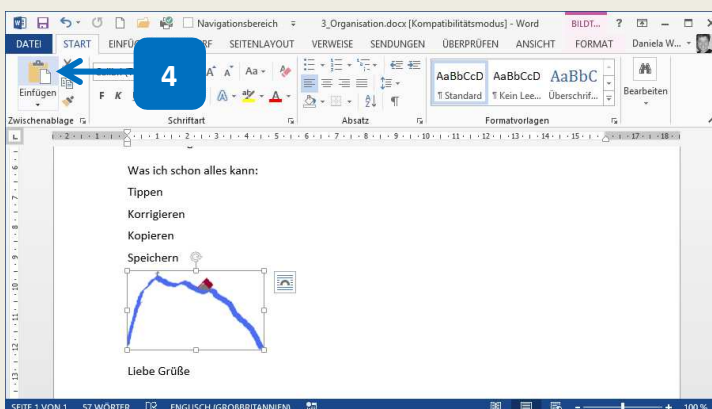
Navigationsbereich 3_Organisation.docx [Kompatibilitätsmodus] - Word BILDT... ? – ×

DATEI START EINFÜ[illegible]RF SEITENLAYOUT VERWEISE SENDUNGEN ÜBERPRÜFEN ANSICHT FORMAT Daniela W...

4

Einfügen

F K

Zwischenablage Schriftart Absatz Formatvorlagen

AaBbCcD ¶ Standard AaBbCcD ¶ Kein Lee... AaBbC Überschrif...

Bearbeiten

Was ich schon alles kann:

Tippen

Korrigieren

Kopieren

Speichern

Liebe Grüße

SEITE 1 VON 1 57 WÖRTER ENGLISCH (GROSSBRITANNIEN) 100 %